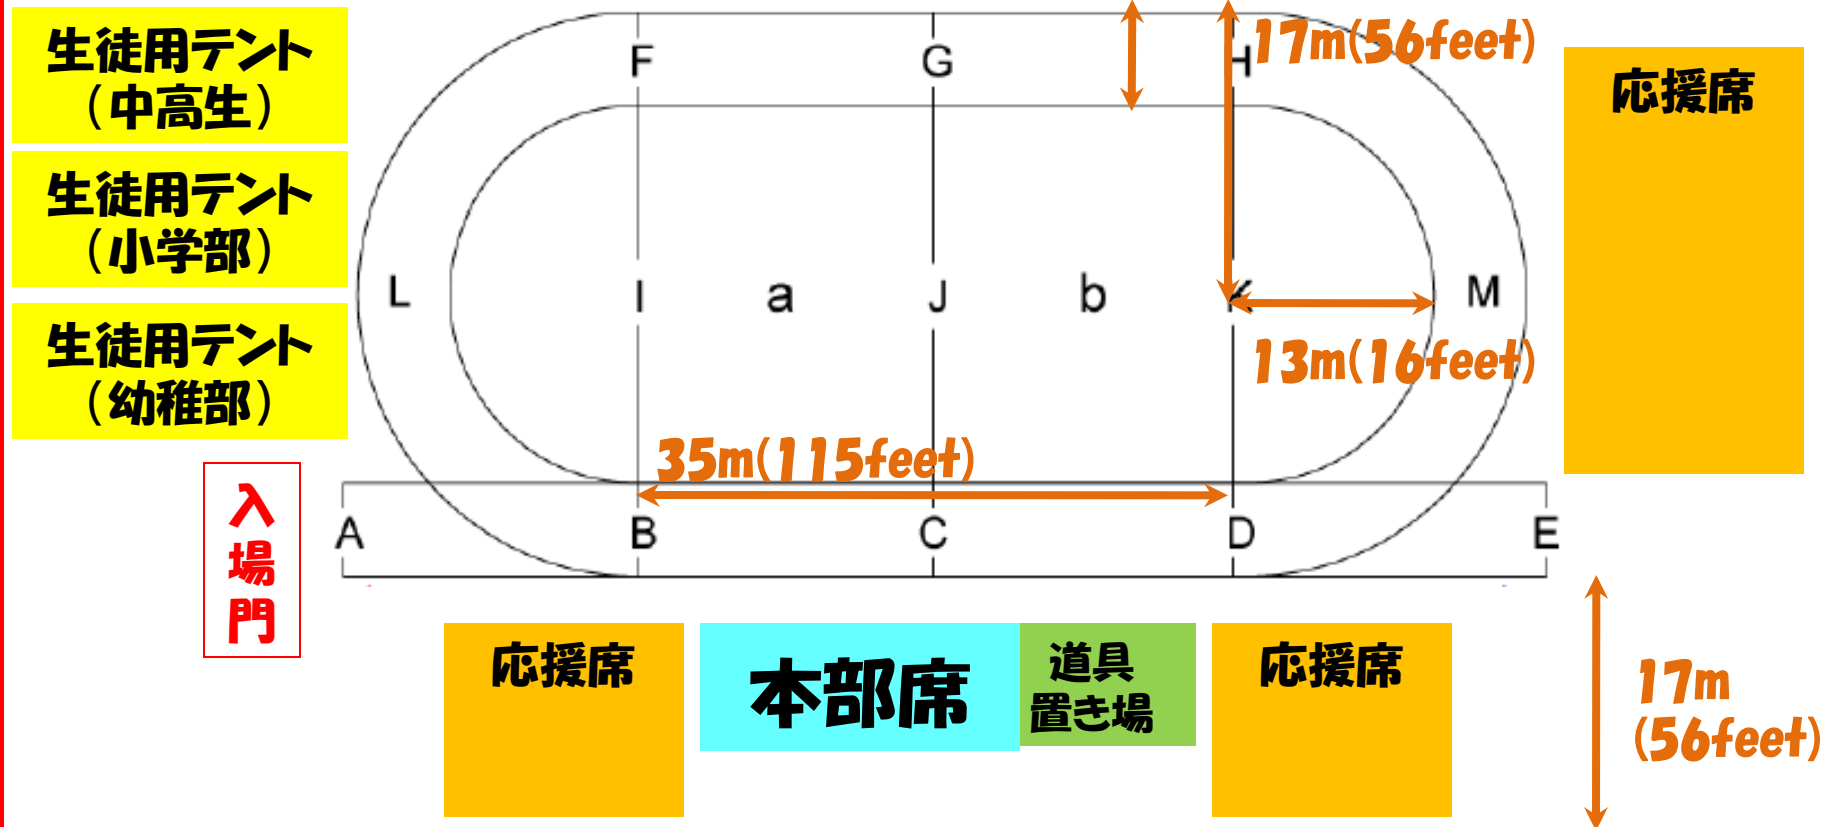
生徒用テント
（中高生）

生徒用テント
（小学部）

生徒用テント
（幼稚部）

入場門

F G H

17m(56feet)

応援席

L I a J b K M

13m(16feet)

35m(115feet)

A B C D E

応援席

本部席

道具
置き場

応援席

17m
(56feet)